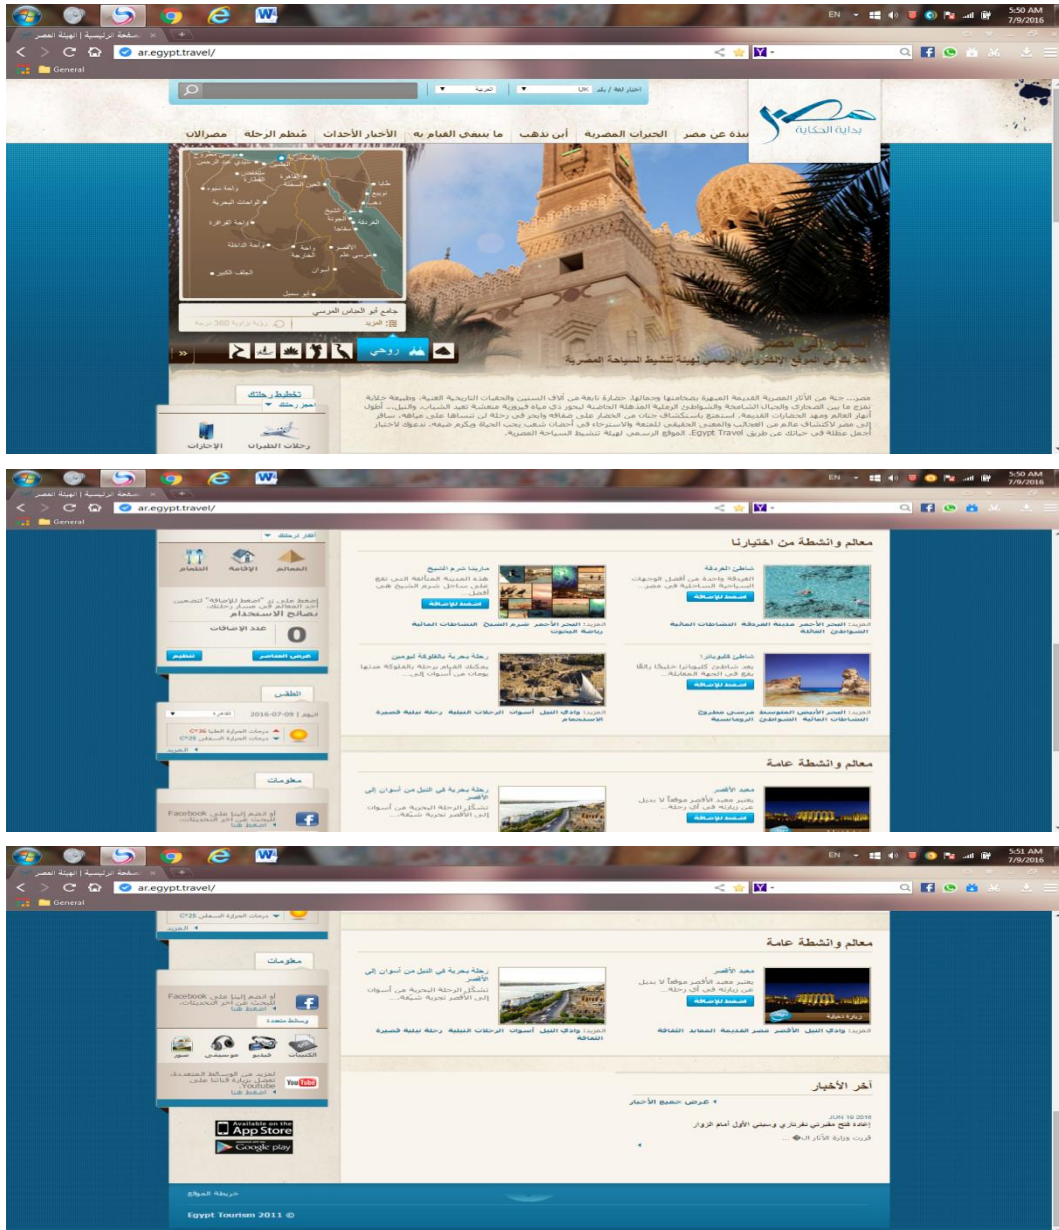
EN 5:50 AM 7/9/2016

الصفحة الرئيسية | الهيئة المصر

ar.egypt.travel/

General

اختيار لغة / بلد

مصر بداية الحكاية

نبذة عن مصر | الخبرات المصرية | أين تذهب | ما ينبغي القيام به | الأخبار الأحداث | منظم الرحلة | مصرالان

جامع أبو العباس المرسي

المزيد | رؤية زاوية 360 درجة

روحي

أهلا بكم في الموقع الإلكتروني الرسمي لهيئة تنشيط السياحة المصرية

تخطيط رحلتك

رحلات الطيران | الإجازات

مصر... جنة من الآثار المصرية القديمة المبهرة بضخامتها وجمالها، حضارة نابعة من آلاف السنين والحقبات التاريخية الغنية. Egypt Travel، الموقع الرسمي لهيئة تنشيط السياحة المصرية.

EN 5:50 AM 7/9/2016

معالم وانشطة من اختيارنا

شاطئ الغردقة

الغردقة واحدة من أفضل الوجهات السياحية الساحلية في مصر...

اضغط للإضافة

المزيد: البحر الأحمر مدينة الغردقة الشاطئ الشاطئية الشواطئ الرمالية

مارينا شرم الشيخ

هذه المدينة المتألقة التي تقع على ساحل شرم الشيخ هي أفضل...

اضغط للإضافة

المزيد: البحر الأحمر شرم الشيخ الشاطئيات الساحلية رياضة اليخوت

شاطئ كليوباترا

يعد شاطئ كليوباترا خليجا رائعا يقع في الجهة المقابلة...

اضغط للإضافة

المزيد: البحر الأبيض المتوسط مرسى مطروح الشاطئيات الساحلية الشواطئ الرومانسية

رحلة نهرية بالفلوكة ليومين

يمكنك القيام برحلة بالفلوكة مدتها يومان من أسوان إلى...

اضغط للإضافة

المزيد: وادي النيل أسوان الرحلات النيلية رحلة نيلية قصيرة الاستجمام

المعالم | الإقامة | الطعام

عدد الإضافات 0

نصائح الاستخدام

عرض العناصر | تنظيم

الطقس

اليوم | 2016-07-09

درجات الحرارة العليا 36°C

درجات الحرارة السفلى 25°C

المزيد

معلومات

أو انضم إلينا على Facebook

معالم وانشطة عامة

معبد الأقصر

يعتبر معبد الأقصر موقعا لا بديل عن زيارته في أي رحلة...

اضغط للإضافة

رحلة نهرية في النيل من أسوان إلى الأقصر

تشكل الرحلة النهرية من أسوان إلى الأقصر تجربة شيقة...

EN 5:51 AM 7/9/2016

درجات الحرارة السفلى 25°C

المزيد

معلومات

أو انضم إلينا على Facebook

اضغط هنا

وسائط متعددة

الكتيبات | فيديو | موسيقى | صور

YouTube

اضغط هنا

Available on the App Store

Google play

معالم وانشطة عامة

معبد الأقصر

يعتبر معبد الأقصر موقعا لا بديل عن زيارته في أي رحلة...

اضغط للإضافة

زيارة تخيلية

المزيد: وادي النيل الأقصر مصر القديمة المعابد الثقافة

رحلة نهرية في النيل من أسوان إلى الأقصر

تشكل الرحلة النهرية من أسوان إلى الأقصر تجربة شيقة...

المزيد: وادي النيل أسوان الرحلات النيلية رحلة نيلية قصيرة الثقافة

آخر الأخبار

عرض جميع الأخبار

JUN 19 2016

إعادة فتح مقبرتي نفرتاري وسيتي الأول أمام الزوار

قررت وزارة الآثار ال...

خريطة الموقع

Egypt Tourism 2011 ©